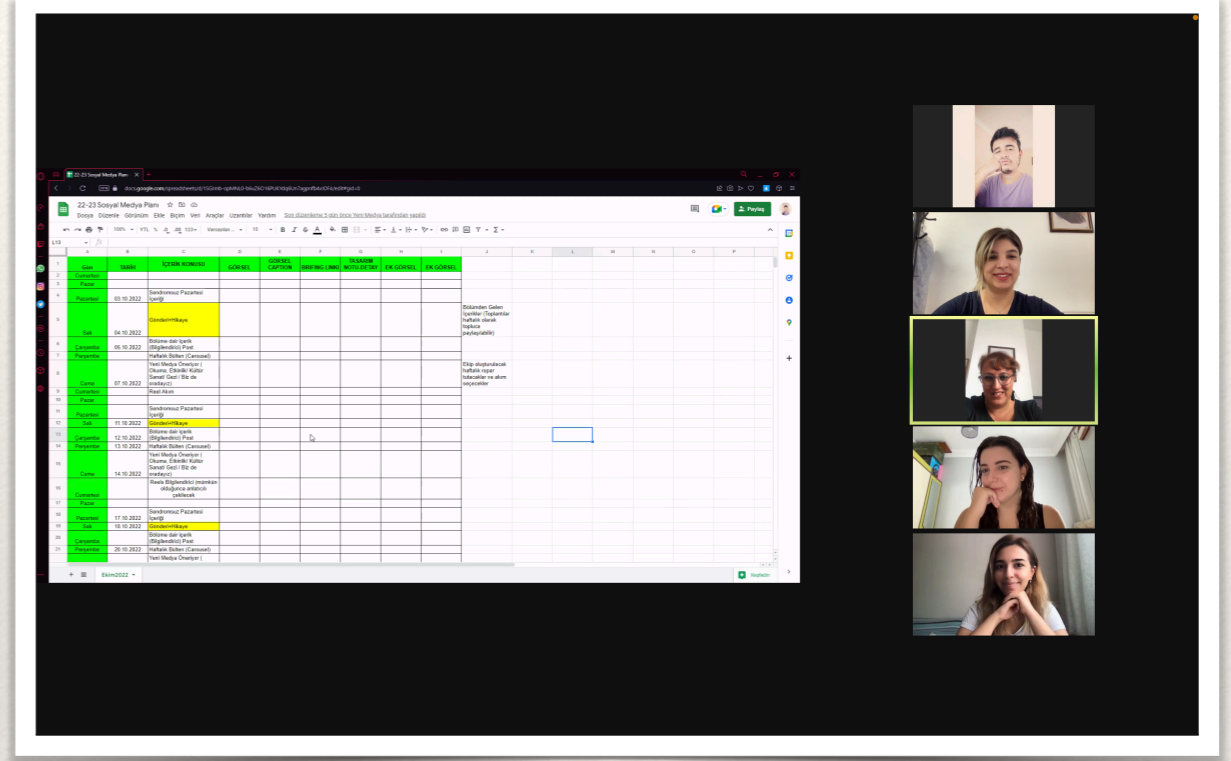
22-23 Sosyal Medya Planı

docs.google.com/spreadsheets/d/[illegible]

22-23 Sosyal Medya Planı

Dosya Düzenle Görünüm Ekle Biçim Veri Araçlar Uzantılar Yardım Son düzenleme 5 gün önce Yeni Medya tarafından yapıldı

Paylaş

| | A | B | C | D | E | F | G | H | I | J |
|---|---|---|---|---|---|---|---|---|---|---|
| 1 | Gün | TARİH | İÇERİK KONUSU | GÖRSEL | GÖRSEL CAPTION | BRIFING LINKI | TASARIM NOTU DE SKY | EK GÖRSEL | EK GÖRSEL | |
| 2 | Cumartesi | | | | | | | | | |
| 3 | Pazar | | | | | | | | | |
| 4 | Pazartesi | 03.10.2022 | Sendromsuz Pazartesi İçeriği | | | | | | | |
| 5 | Salı | 04.10.2022 | Gönderi+Hikaye | | | | | | | Bölümden Gelen İçerikler (Toplantılar haftalık olarak topluca paylaşılabilir) |
| 6 | Çarşamba | 05.10.2022 | Bölüme dair içerik (Bilgilendirici) Post | | | | | | | |
| 7 | Perşembe | | Haftalık Bülten (Carousel) | | | | | | | |
| 8 | Cuma | 07.10.2022 | Yeni Medya Öneriyor ( Okuma, Etkinlik/ Kültür Sanat/ Gezi / Biz de oradayız) | | | | | | | Ekip oluşturulacak haftalık toplantılar yapılacak ve akım seçecekler |
| 9 | Cumartesi | | Reel Akım | | | | | | | |
| 10 | Pazar | | | | | | | | | |
| 11 | Pazartesi | | Sendromsuz Pazartesi İçeriği | | | | | | | |
| 12 | Salı | 11.10.2022 | Gönderi+Hikaye | | | | | | | |
| 13 | Çarşamba | 12.10.2022 | Bölüme dair içerik (Bilgilendirici) Post | | | | | | | |
| 14 | Perşembe | 13.10.2022 | Haftalık Bülten (Carousel) | | | | | | | |
| 15 | Cuma | 14.10.2022 | Yeni Medya Öneriyor ( Okuma, Etkinlik/ Kültür Sanat/ Gezi / Biz de oradayız) | | | | | | | |
| 16 | Cumartesi | | Reels Bilgilendirici (mümkün olduğunca anlatıcılı çekilecek | | | | | | | |
| 17 | Pazar | | | | | | | | | |
| 18 | Pazartesi | 17.10.2022 | Sendromsuz Pazartesi İçeriği | | | | | | | |
| 19 | Salı | 18.10.2022 | Gönderi+Hikaye | | | | | | | |
| 20 | Çarşamba | | Bölüme dair içerik (Bilgilendirici) Post | | | | | | | |
| 21 | Perşembe | 20.10.2022 | Haftalık Bülten (Carousel) | | | | | | | |
| 22 | | | Yeni Medya Öneriyor ( | | | | | | | |

Ekim2022

Keşfedin